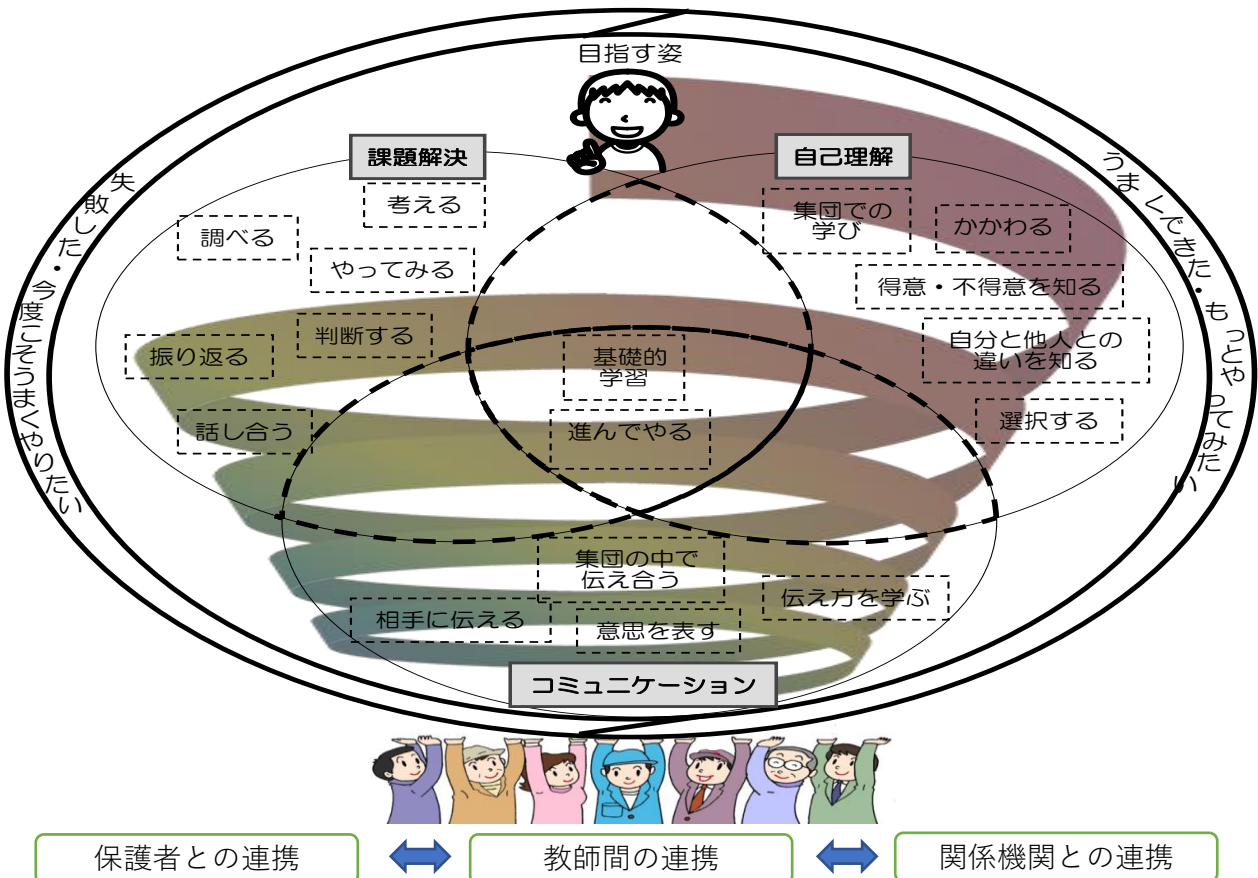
目指す姿

失敗した・今度こそうまくやりたい

うまくできた・もっとやってみたい

課題解決

考える

調べる

やってみる

振り返る

判断する

話し合う

自己理解

集団での学び

かかわる

得意・不得意を知る

自分と他人との違いを知る

選択する

基礎的学習

進んでやる

集団の中で伝え合う

伝え方を学ぶ

相手に伝える

意思を表す

コミュニケーション

保護者との連携

教師間の連携

関係機関との連携